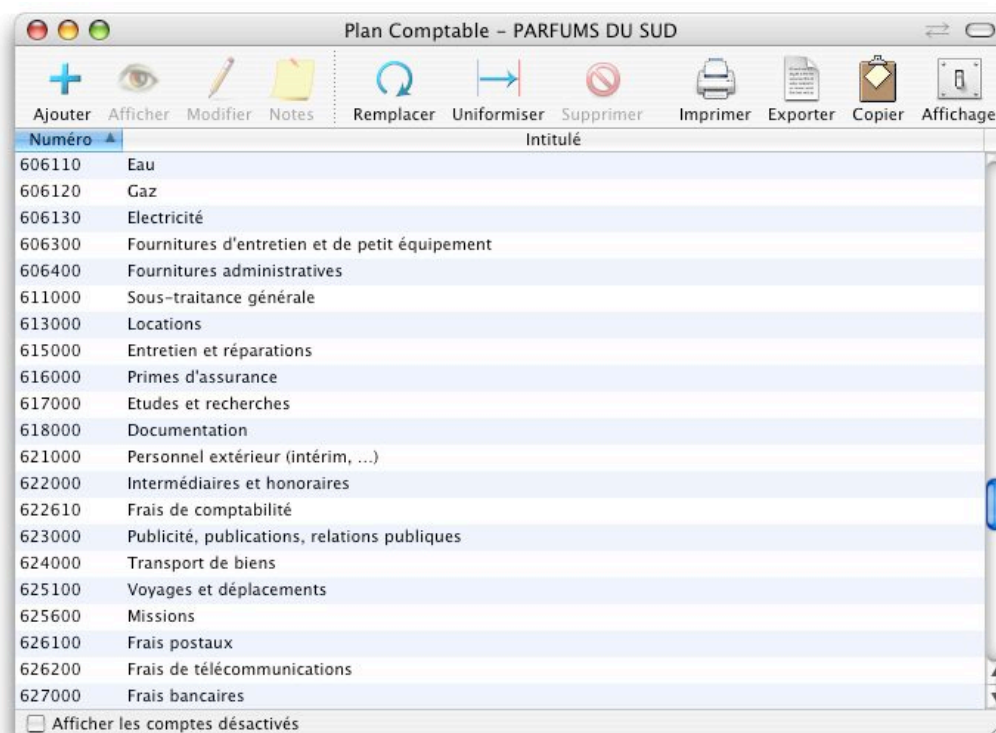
Plan Comptable - PARFUMS DU SUD

Ajouter Afficher Modifier Notes Remplacer Uniformiser Supprimer Imprimer Exporter Copier Affichage

| Numéro ▲ | Intitulé |
|---|---|
| 606110 | Eau |
| 606120 | Gaz |
| 606130 | Electricité |
| 606300 | Fournitures d'entretien et de petit équipement |
| 606400 | Fournitures administratives |
| 611000 | Sous-traitance générale |
| 613000 | Locations |
| 615000 | Entretien et réparations |
| 616000 | Primes d'assurance |
| 617000 | Etudes et recherches |
| 618000 | Documentation |
| 621000 | Personnel extérieur (intérim, ...) |
| 622000 | Intermédiaires et honoraires |
| 622610 | Frais de comptabilité |
| 623000 | Publicité, publications, relations publiques |
| 624000 | Transport de biens |
| 625100 | Voyages et déplacements |
| 625600 | Missions |
| 626100 | Frais postaux |
| 626200 | Frais de télécommunications |
| 627000 | Frais bancaires |

Afficher les comptes désactivés